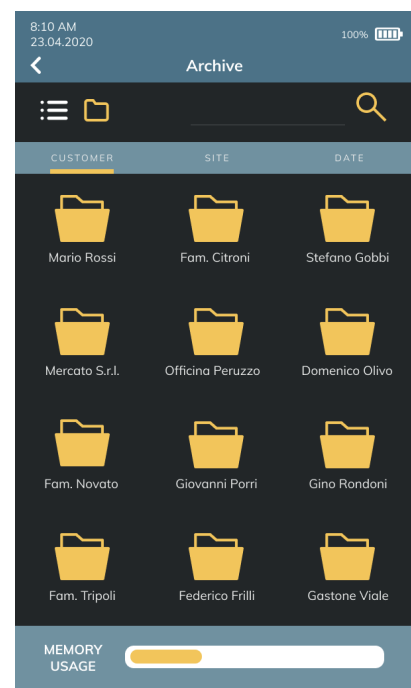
8:10 AM
23.04.2020

100%

Archive

CUSTOMER SITE DATE

Mario Rossi
Fam. Citroni
Stefano Gobbi

Mercato S.r.l.
Officina Peruzzo
Domenico Olivo

Fam. Novato
Giovanni Porri
Gino Rondoni

Fam. Tripoli
Federico Frilli
Gastone Viale

MEMORY USAGE